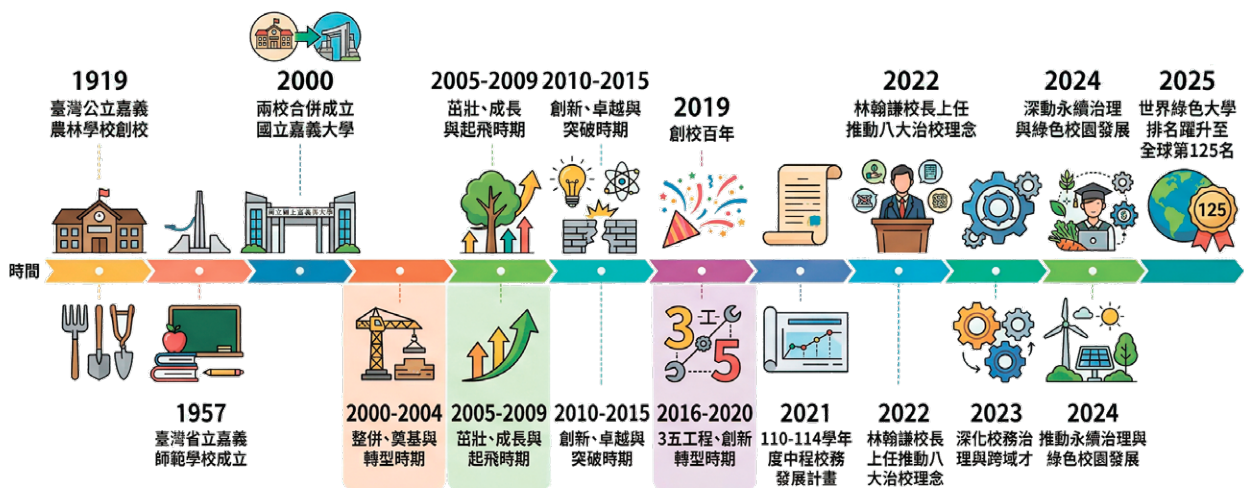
1919
臺灣公立嘉義農林學校創校

2000
兩校合併成立國立嘉義大學

國立嘉義大學

2005-2009
茁壯、成長與起飛時期

2010-2015
創新、卓越與突破時期

2019
創校百年

2022
林翰謙校長上任推動八大治校理念

2024
深動永續治理與綠色校園發展

2025
世界綠色大學排名躍升至全球第125名

125

時間

1957
臺灣省立嘉義師範學校成立

2000-2004
整併、奠基與轉型時期

2005-2009
茁壯、成長與起飛時期

2010-2015
創新、卓越與突破時期

3 工 5

2016-2020
3五工程、創新轉型時期

2021
110-114學年度中程校務發展計畫

2022
林翰謙校長上任推動八大治校理念

2023
深化校務治理與跨域才

2024
推動永續治理與綠色校園發展